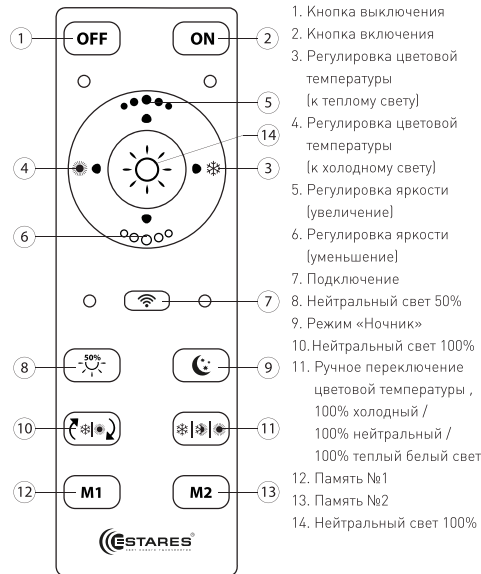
1 OFF
ON 2
5
14
4
3
6
7
8 50%
9
10
11
12 M1
M2 13
ESTARES

1. Кнопка выключения
2. Кнопка включения
3. Регулировка цветовой температуры (к теплому свету)
4. Регулировка цветовой температуры (к холодному свету)
5. Регулировка яркости (увеличение)
6. Регулировка яркости (уменьшение)
7. Подключение
8. Нейтральный свет 50%
9. Режим «Ночник»
10. Нейтральный свет 100%
11. Ручное переключение цветовой температуры , 100% холодный / 100% нейтральный / 100% теплый белый свет
12. Память №1
13. Память №2
14. Нейтральный свет 100%